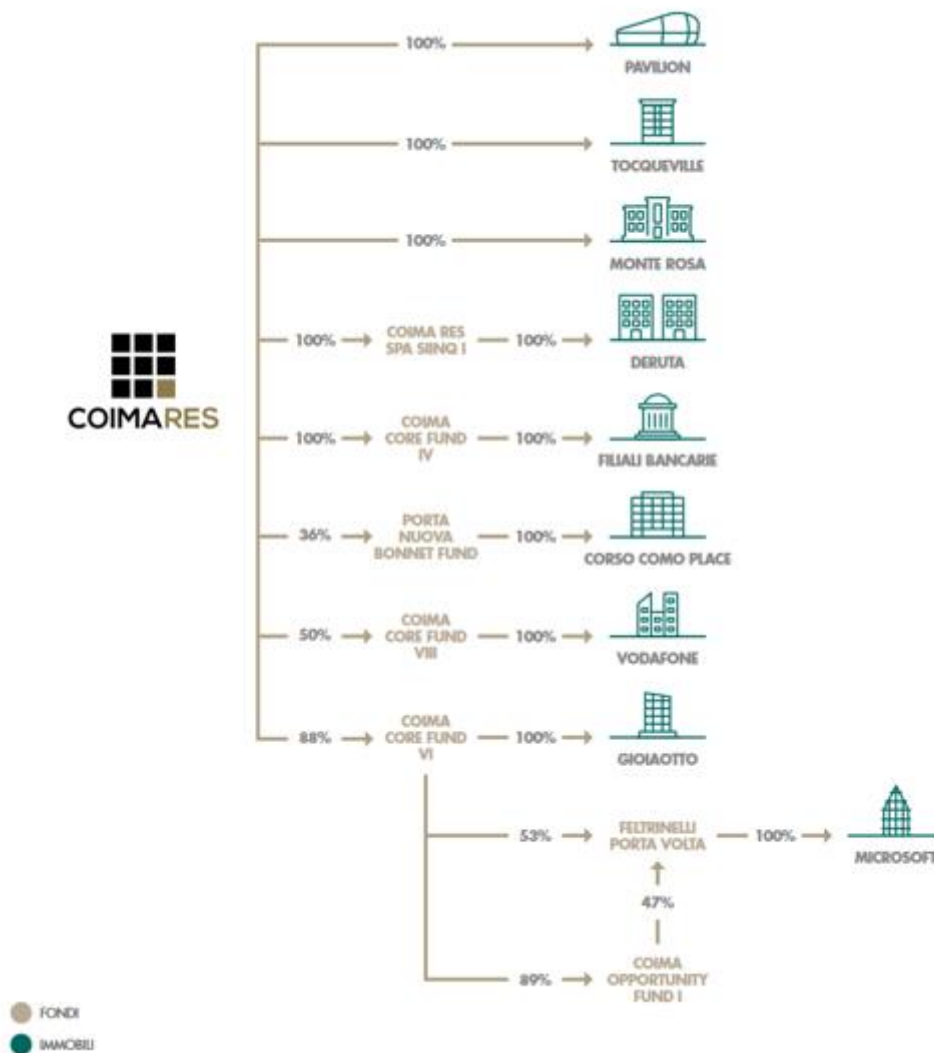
COIMARES

100% PAVILION

100% TOCQUEVILLE

100% MONTE ROSA

100% COIMA RES SPA SIINQ I 100% DERUTA

100% COIMA CORE FUND IV 100% FILIALI BANCARIE

36% PORTA NUOVA BONNET FUND 100% CORSO COMO PLACE

50% COIMA CORE FUND VIII 100% VODAFONE

88% COIMA CORE FUND VI 100% GIOIAOTTO

53% FELTRINELLI PORTA VOLTA 100% MICROSOFT

47%

89% COIMA OPPORTUNITY FUND I

FONDI

IMMOBILI